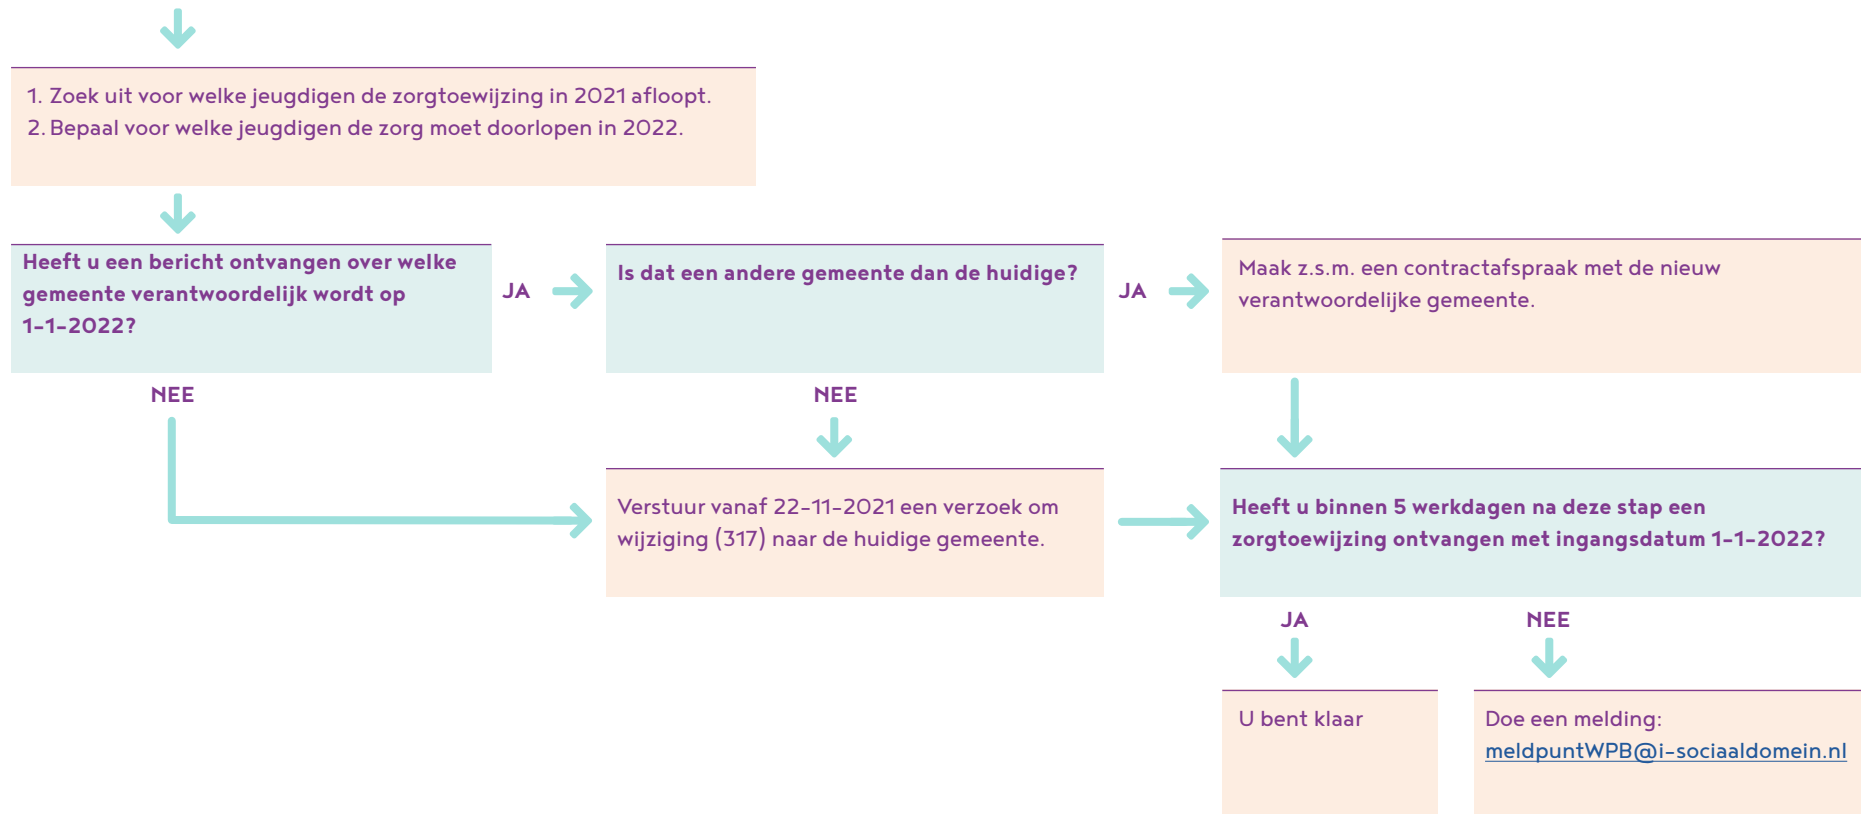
1. Zoek uit voor welke jeugdigen de zorgtoewijzing in 2021 afloopt.
2. Bepaal voor welke jeugdigen de zorg moet doorlopen in 2022.

Heeft u een bericht ontvangen over welke gemeente verantwoordelijk wordt op 1-1-2022?

JA

Is dat een andere gemeente dan de huidige?

JA

Maak z.s.m. een contractafspraak met de nieuw verantwoordelijke gemeente.

NEE

NEE

Verstuur vanaf 22-11-2021 een verzoek om wijziging (317) naar de huidige gemeente.

Heeft u binnen 5 werkdagen na deze stap een zorgtoewijzing ontvangen met ingangsdatum 1-1-2022?

JA

NEE

U bent klaar

Doe een melding: meldpuntWPB@i-sociaaldomein.nl